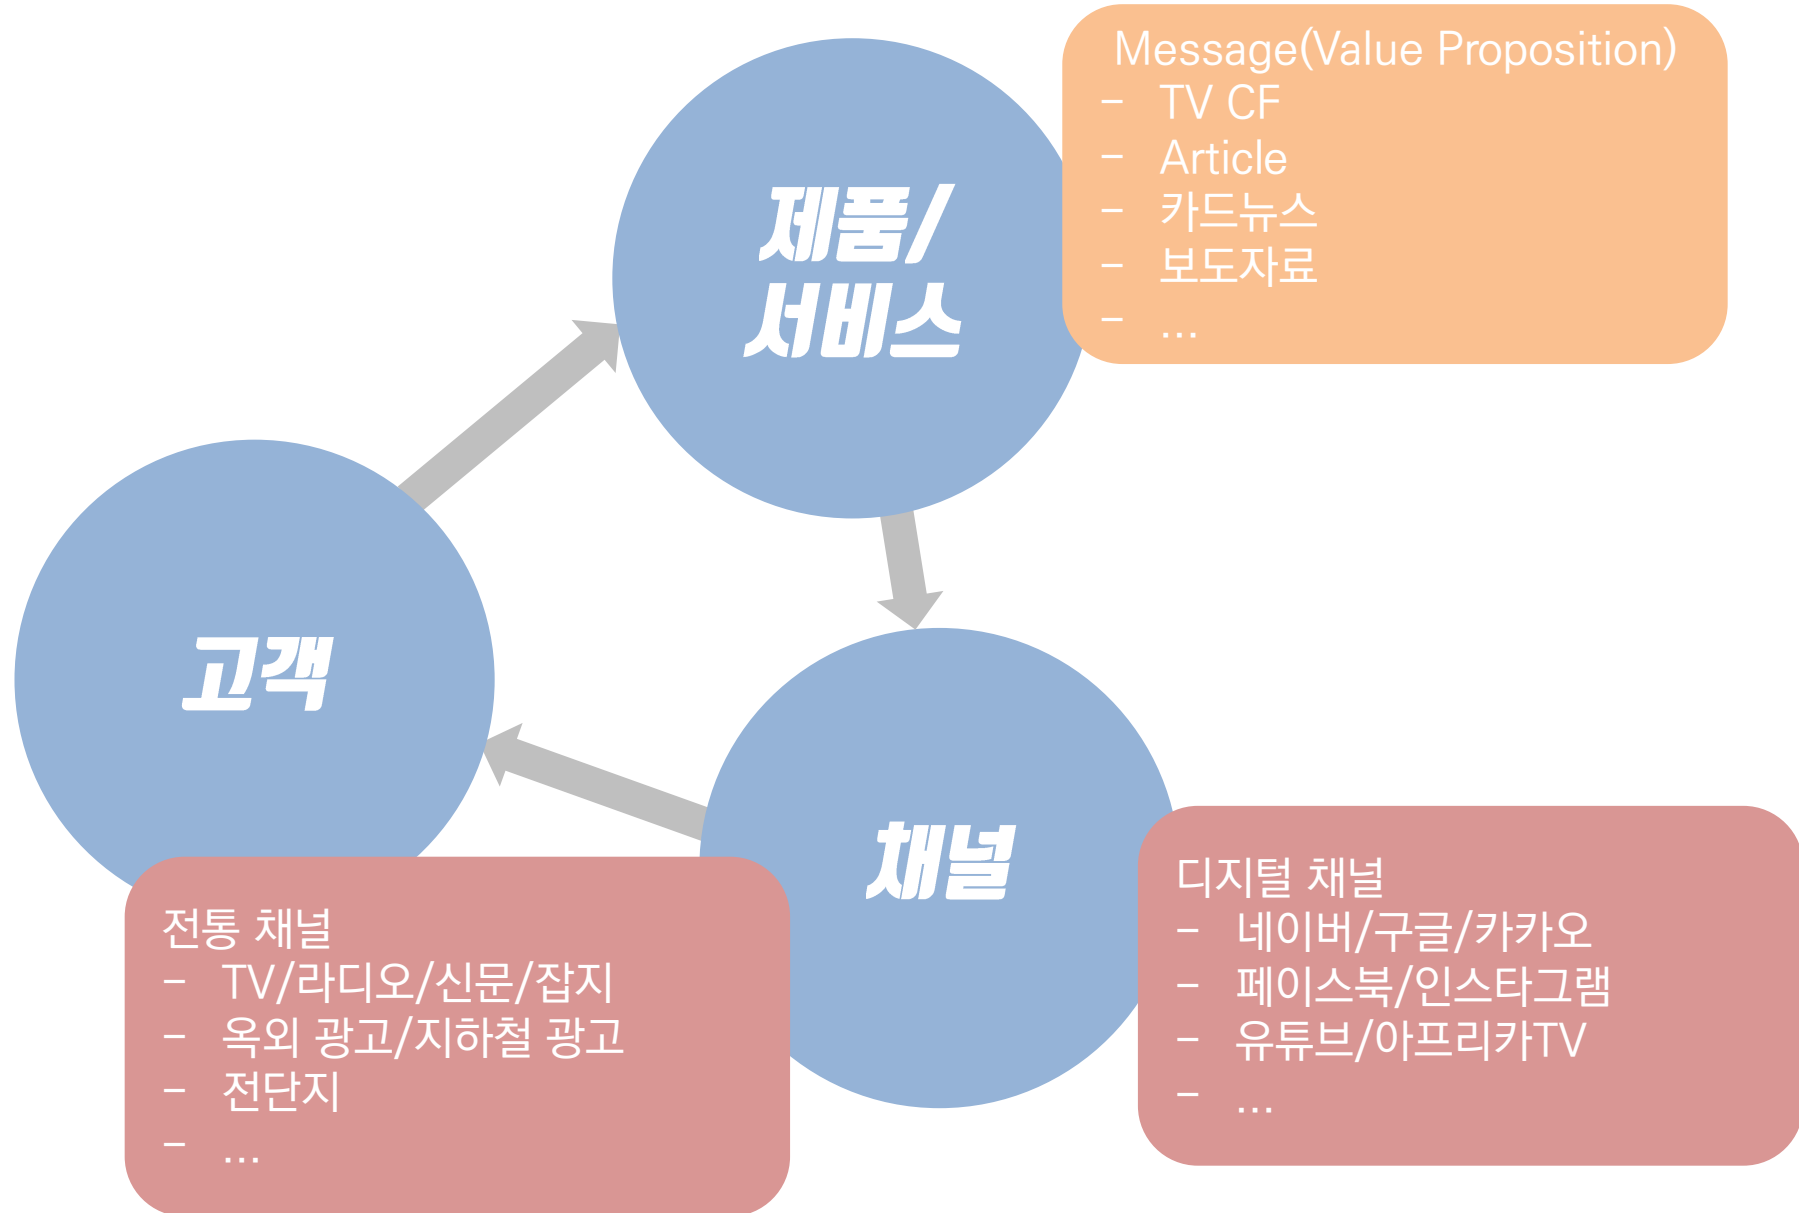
Message(Value Proposition)
- TV CF
- Article
- 카드뉴스
- 보도자료
- ...

제품/
서비스

고객

채널

디지털 채널
- 네이버/구글/카카오
- 페이스북/인스타그램
- 유튜브/아프리카TV
- ...

전통 채널
- TV/라디오/신문/잡지
- 옥외 광고/지하철 광고
- 전단지
- ...